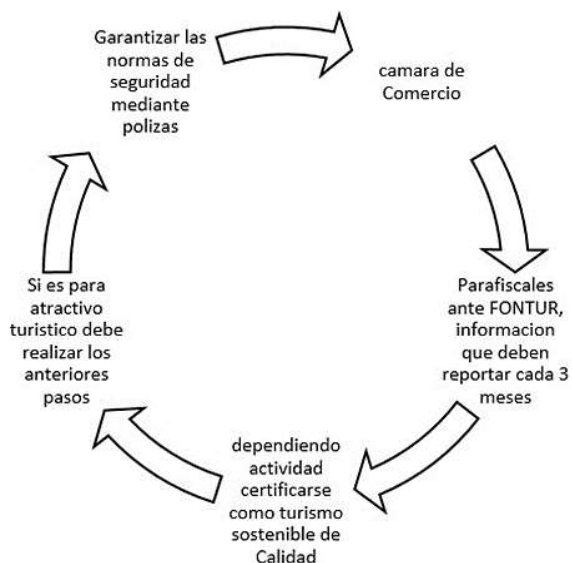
Garantizar las normas de seguridad mediante polizas

camara de Comercio

Parafiscales ante FONTUR, informacion que deben reportar cada 3 meses

dependiendo actividad certificarse como turismo sostenible de Calidad

Si es para atractivo turistico debe realizar los anteriores pasos